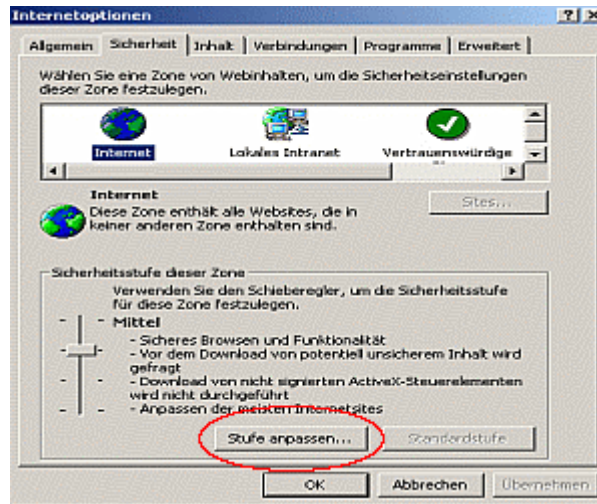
Internetoptionen
?
Allgemein | Sicherheit | Inhalt | Verbindungen | Programme | Erweitert

Wählen Sie eine Zone von Webinhalten, um die Sicherheitseinstellungen dieser Zone festzulegen.

Internet
Lokales Intranet
Vertrauenswürdige

Internet
Diese Zone enthält alle Websites, die in keiner anderen Zone enthalten sind.

Sites...

Sicherheitsstufe dieser Zone
Verwenden Sie den Schieberegler, um die Sicherheitsstufe für diese Zone festzulegen.

- Mittel
- Sicheres Browsen und Funktionalität
- Vor dem Download von potentiell unsicherem Inhalt wird gefragt
- Download von nicht signierten ActiveX-Steuerelementen wird nicht durchgeführt
- Anpassen der meisten Internetsites

Stufe anpassen...
Standardstufe

OK
Abbrechen
Übernehmen